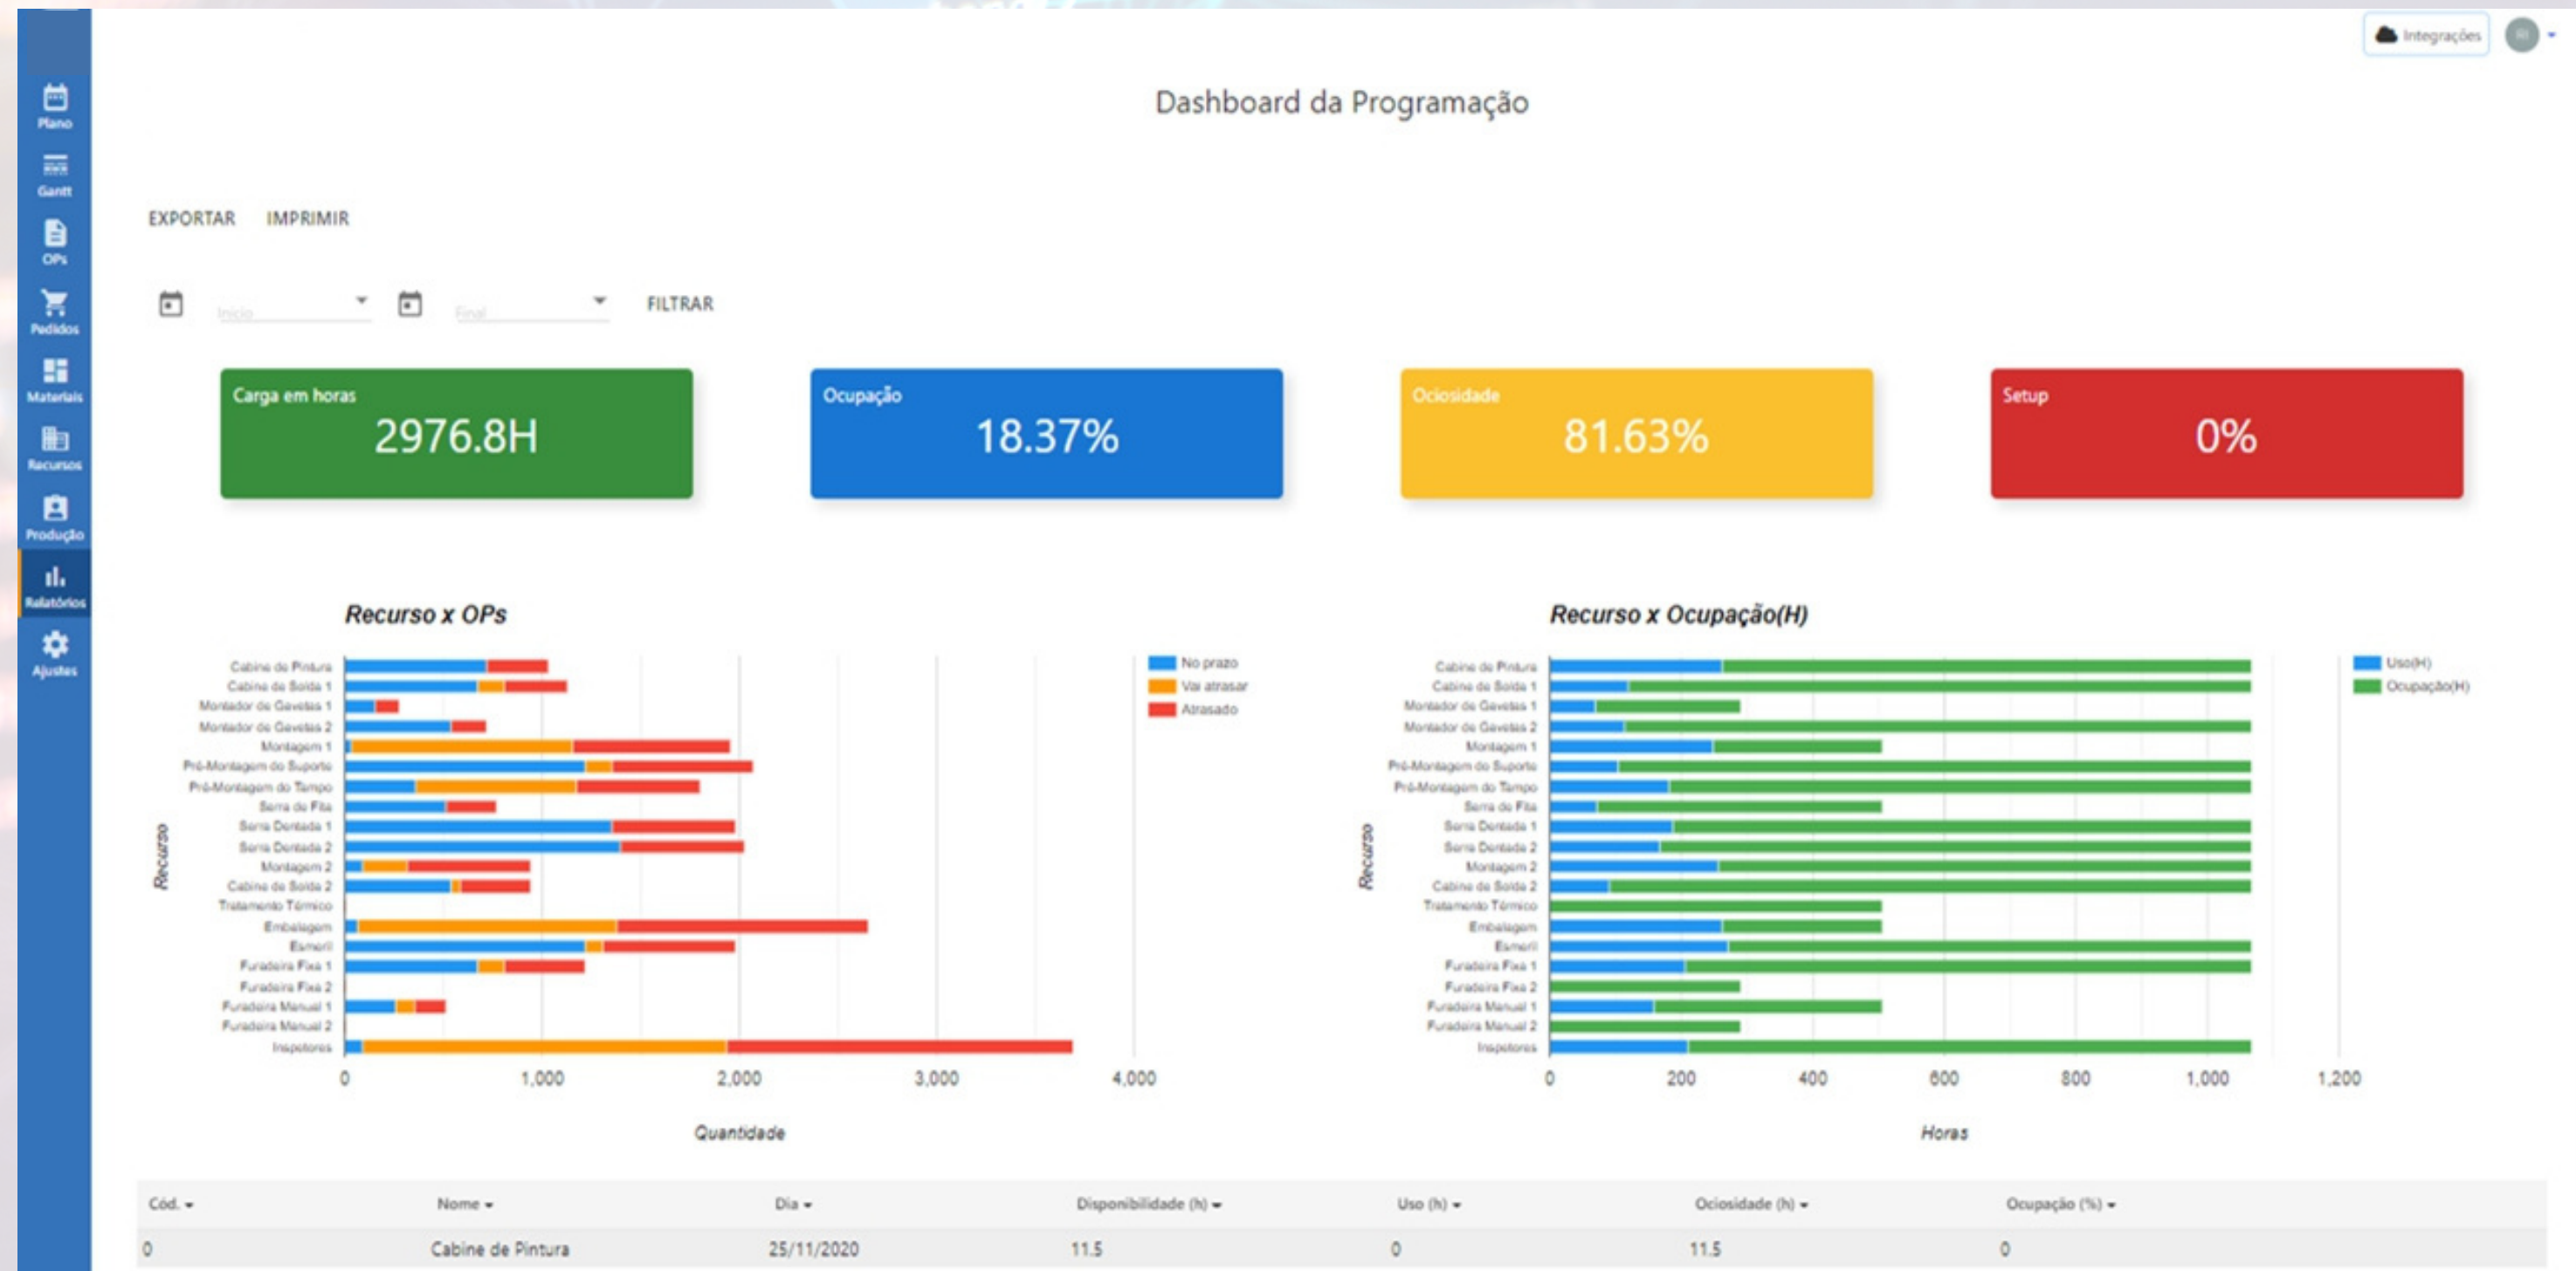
Plano
Gantt
OPs
Pedidos
Materiais
Recursos
Produção
Relatórios
Ajustes

Integrações

Dashboard da Programação

EXPORTAR IMPRIMIR

Início Final FILTRAR

Carga em horas
2976.8H

Ocupação
18.37%

Ociosidade
81.63%

Setup
0%

Recurso x OPs

Cabine de Pintura
Cabine de Solda 1
Montador de Gavetas 1
Montador de Gavetas 2
Montagem 1
Pré-Montagem do Suporte
Pré-Montagem do Tampo
Serra de Fita
Serra Dentada 1
Serra Dentada 2
Montagem 2
Cabine de Solda 2
Tratamento Térmico
Embalagem
Esmeril
Furadeira Fixa 1
Furadeira Fixa 2
Furadeira Manual 1
Furadeira Manual 2
Inspetores

Recurso

No prazo
Vai atrasar
Atrasado

0 1,000 2,000 3,000 4,000
Quantidade

Recurso x Ocupação(H)

Cabine de Pintura
Cabine de Solda 1
Montador de Gavetas 1
Montador de Gavetas 2
Montagem 1
Pré-Montagem do Suporte
Pré-Montagem do Tampo
Serra de Fita
Serra Dentada 1
Serra Dentada 2
Montagem 2
Cabine de Solda 2
Tratamento Térmico
Embalagem
Esmeril
Furadeira Fixa 1
Furadeira Fixa 2
Furadeira Manual 1
Furadeira Manual 2
Inspetores

Recurso

Uso(H)
Ocupação(H)

0 200 400 600 800 1,000 1,200
Horas

| Cód. | Nome | Dia | Disponibilidade (h) | Uso (h) | Ociosidade (h) | Ocupação (%) |
|---|---|---|---|---|---|---|
| 0 | Cabine de Pintura | 25/11/2020 | 11.5 | 0 | 11.5 | 0 |